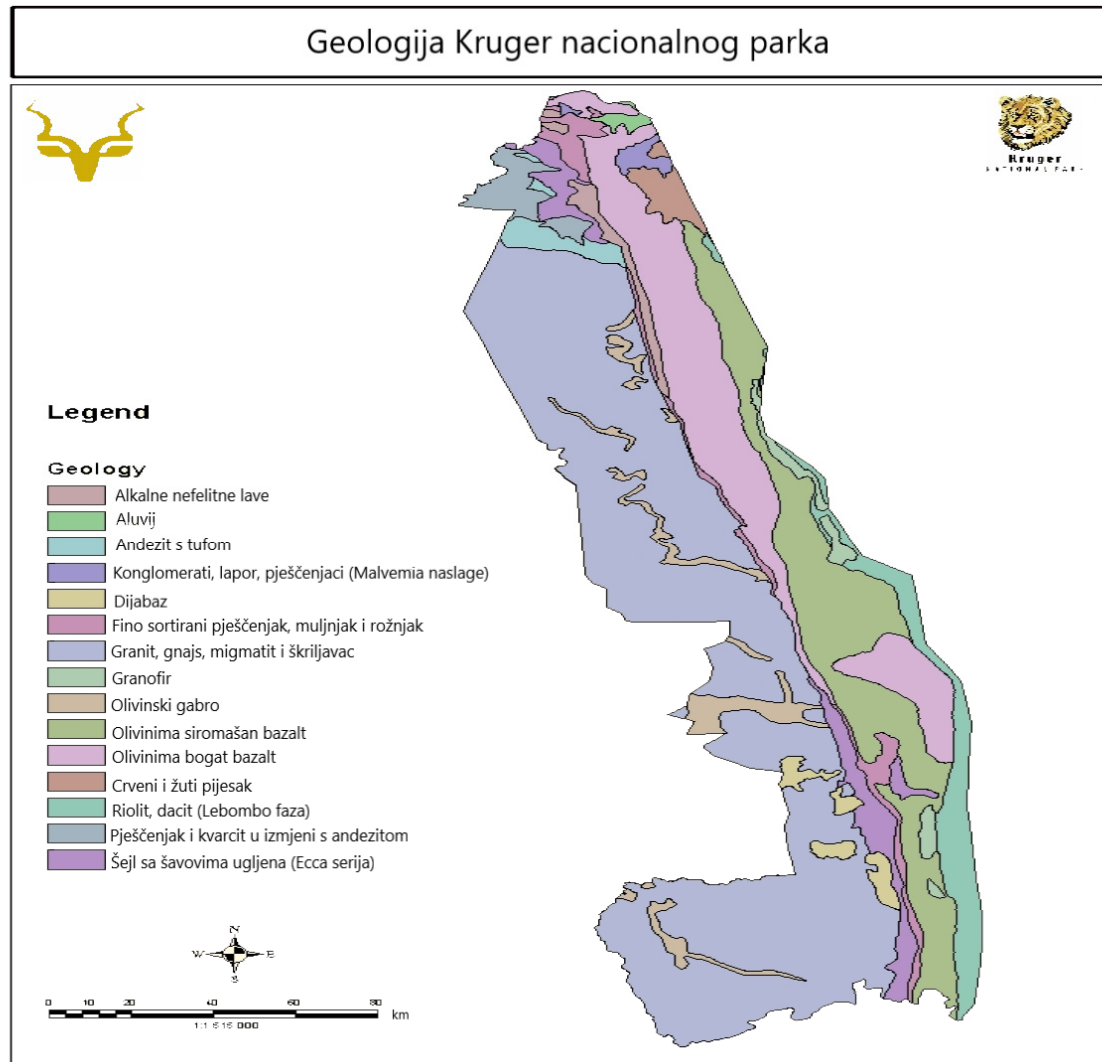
Geologija Kruger nacionalnog parka

Kruger
NATIONAL PARK

Legend

Geology
Alkalne nefelitne lave
Aluvij
Andezit s tufom
Konglomerati, lapor, pješčenjaci (Malvemia naslage)
Dijabaz
Fino sortirani pješčenjak, muljnjak i rožnjak
Granit, gnajs, migmatit i škriljavac
Granofir
Olivinski gabro
Olivinima siromašan bazalt
Olivinima bogat bazalt
Crveni i žuti pijesak
Riolit, dacit (Lebombo faza)
Pješčenjak i kvarcit u izmjeni s andezitom
Šejl sa šavovima ugljena (Ecca serija)

N
W E
S

0 10 20 40 60 80 km
1:1 515 000